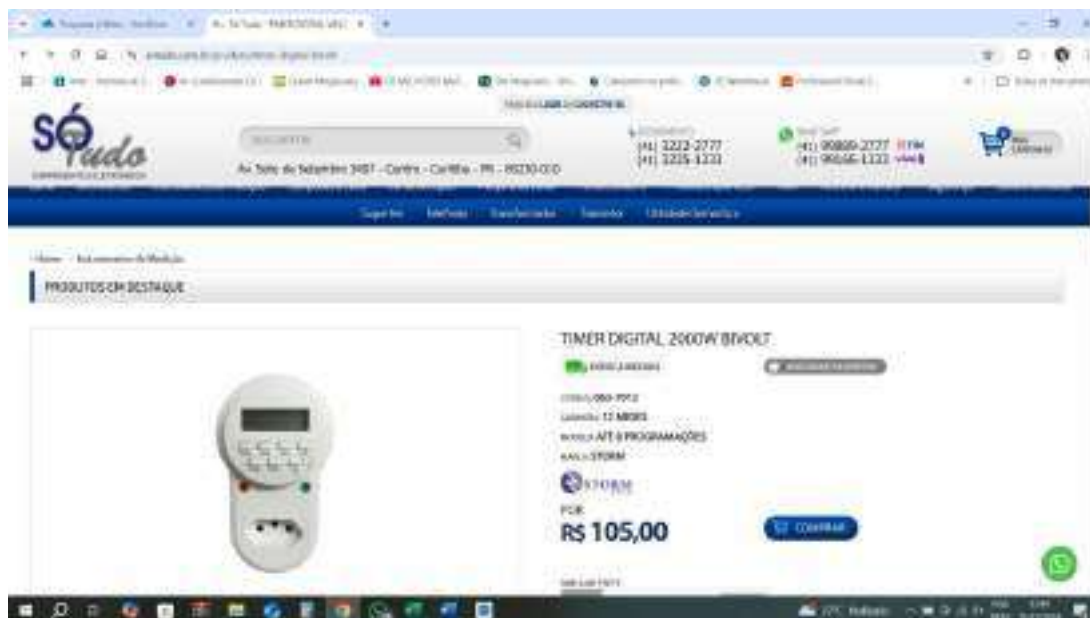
Só Tudo

Av. Sete de Setembro 3487 - Centro - Curitiba - PR - 80230-010

(41) 3222-2777
(41) 3225-1233

(41) 99889-2777
(41) 99666-1233

Home · Instrumentos de Medição

PRODUTOS EM DESTAQUE

TIMER DIGITAL 2000W BIVOLT

CÓDIGO 060-7012
GARANTIA 12 MESES
MODELO ATÉ 8 PROGRAMAÇÕES
MARCA STORM

STORM

POR
R$ 105,00

COMPRAR